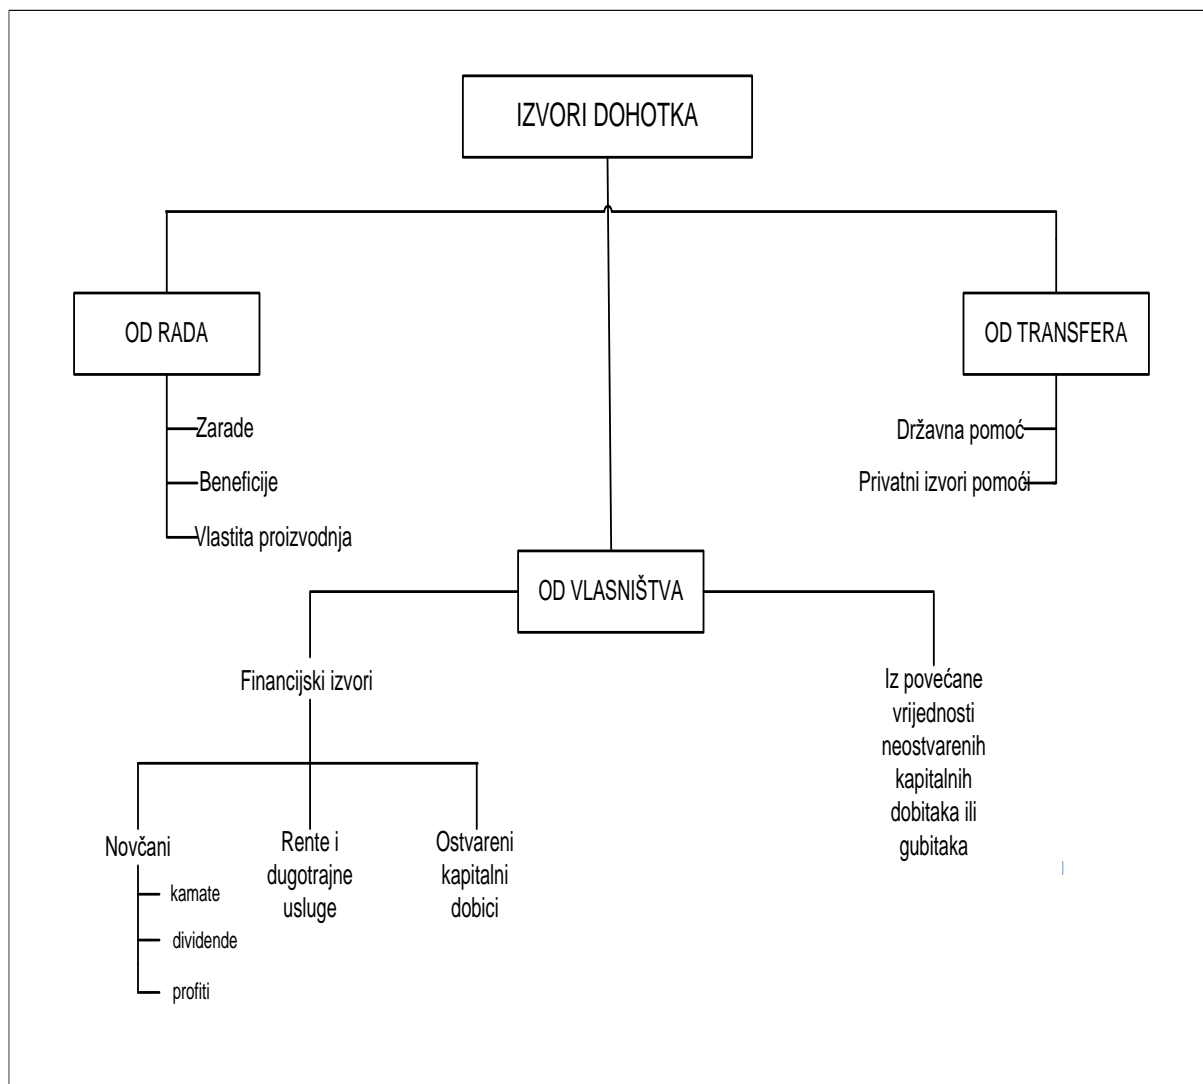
IZVORI DOHOTKA

OD RADA

Zarade

Beneficije

Vlastita proizvodnja

OD TRANSFERA

Državna pomoć

Privatni izvori pomoći

OD VLASNIŠTVA

Financijski izvori

Novčani

kamate

dividende

profiti

Rente i dugotrajne usluge

Ostvareni kapitalni dobici

Iz povećane vrijednosti neostvarenih kapitalnih dobitaka ili gubitaka